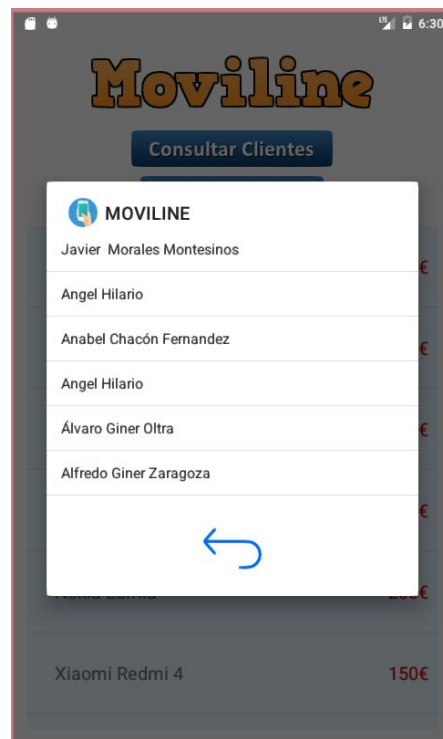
6:30

Moviline

Consultar Clientes

MOVILINE

Javier Morales Montesinos

Angel Hilario

Anabel Chacón Fernandez

Angel Hilario

Álvaro Giner Oltra

Alfredo Giner Zaragoza

€

€

€

€

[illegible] 200€

Xiaomi Redmi 4 150€